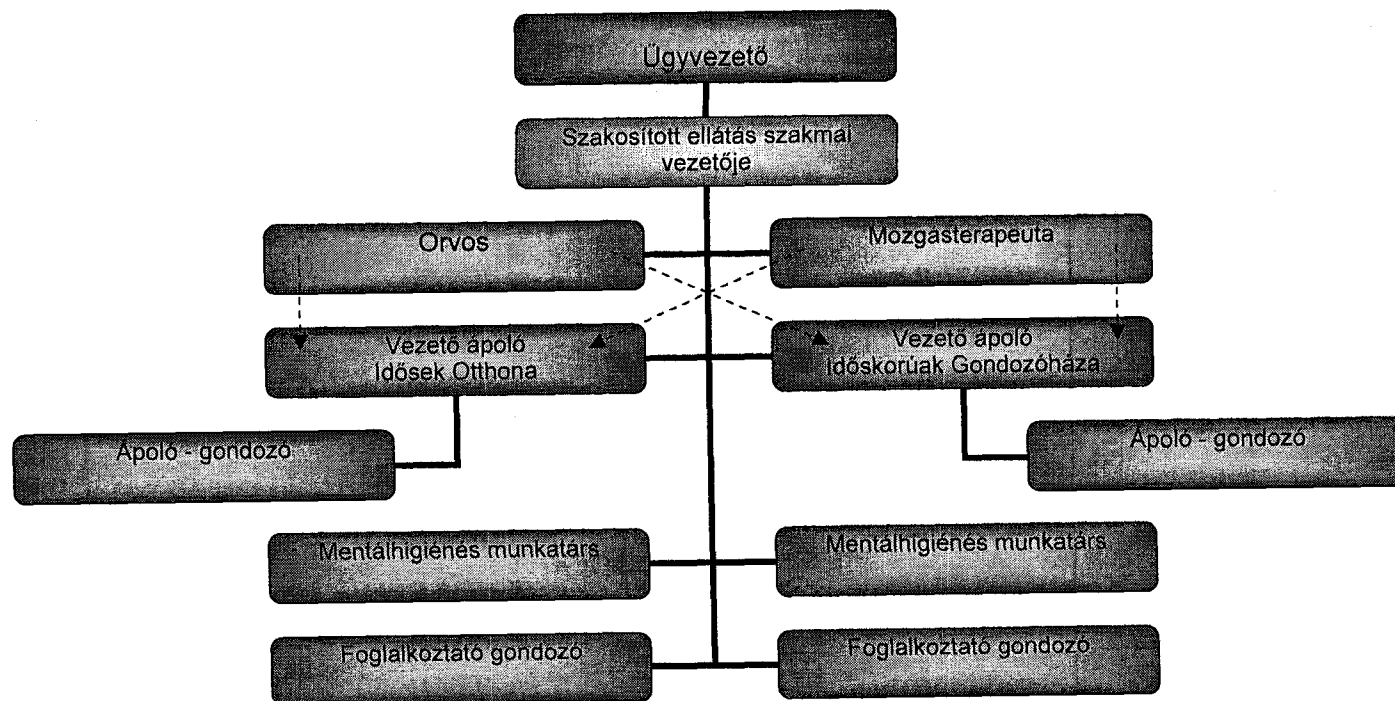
Ügyvezető

Szakosított ellátás szakmai vezetője

Orvos

Mozgásterapeuta

Vezető ápoló
Idősek Otthona

Vezető ápoló
Időskorúak Gondozóháza

Ápoló - gondozó

Ápoló - gondozó

Mentálhigiénés munkatárs

Mentálhigiénés munkatárs

Foglalkoztató gondozó

Foglalkoztató gondozó